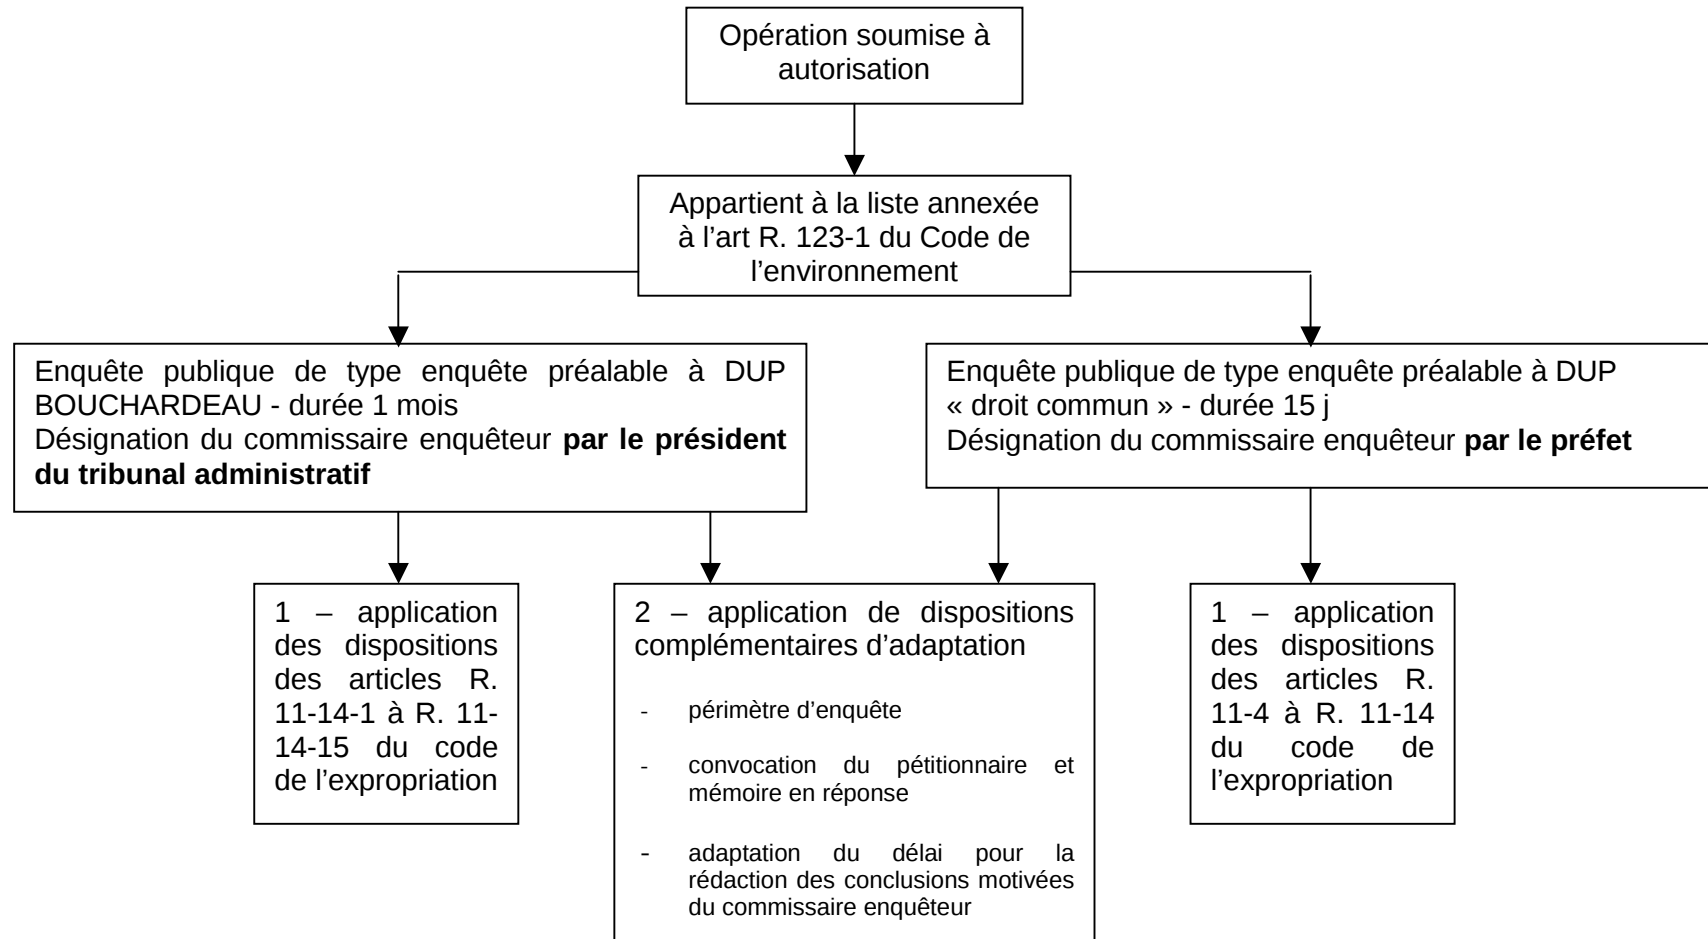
Opération soumise à autorisation

Appartient à la liste annexée à l'art R. 123-1 du Code de l'environnement

Enquête publique de type enquête préalable à DUP BOUCHARDEAU - durée 1 mois
Désignation du commissaire enquêteur **par le président du tribunal administratif**

Enquête publique de type enquête préalable à DUP « droit commun » - durée 15 j
Désignation du commissaire enquêteur **par le préfet**

1 – application des dispositions des articles R. 11-14-1 à R. 11-14-15 du code de l'expropriation

2 – application de dispositions complémentaires d'adaptation

- périmètre d'enquête
- convocation du pétitionnaire et mémoire en réponse
- adaptation du délai pour la rédaction des conclusions motivées du commissaire enquêteur

1 – application des dispositions des articles R. 11-4 à R. 11-14 du code de l'expropriation